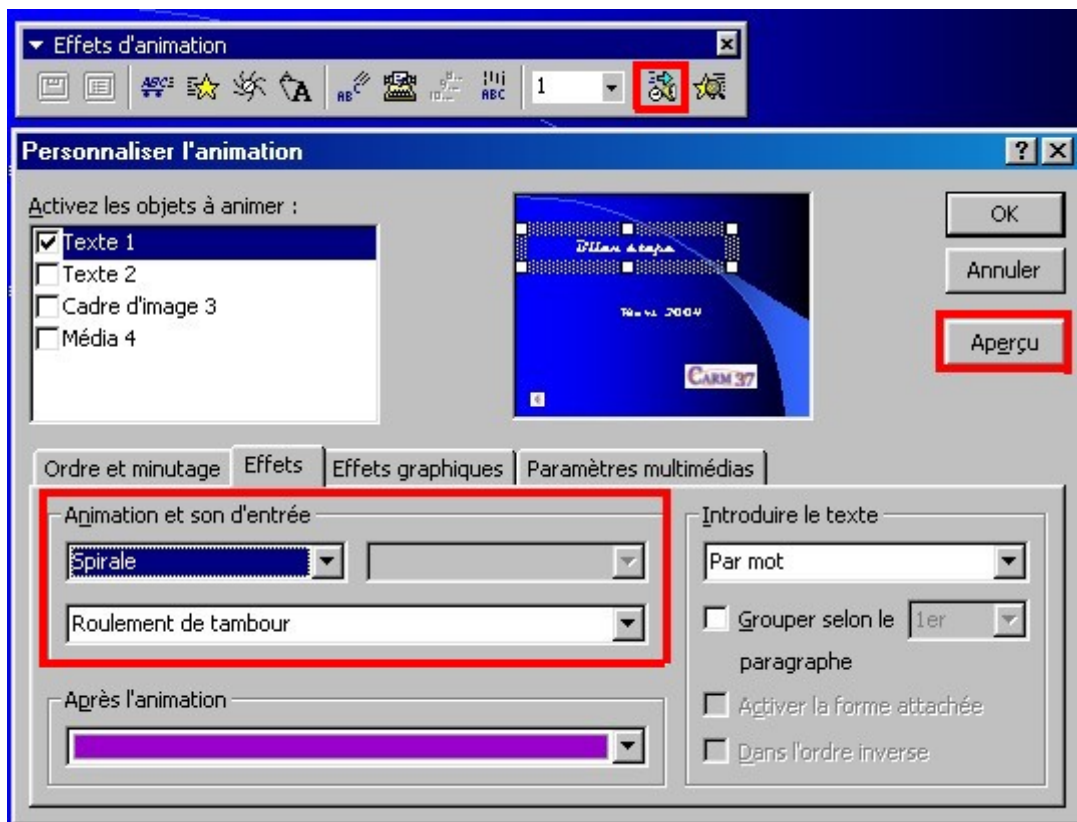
Effets d'animation

1

Personnaliser l'animation

?

Activez les objets à animer :

Texte 1
Texte 2
Cadre d'image 3
Média 4

Bilan étape

Mars 2004

CARM 37

OK

Annuler

Aperçu

Ordre et minutage | Effets | Effets graphiques | Paramètres multimédias

Animation et son d'entrée

Spirale

Roulement de tambour

Après l'animation

Introduire le texte

Par mot

Grouper selon le 1er paragraphe

Activer la forme attachée

Dans l'ordre inverse